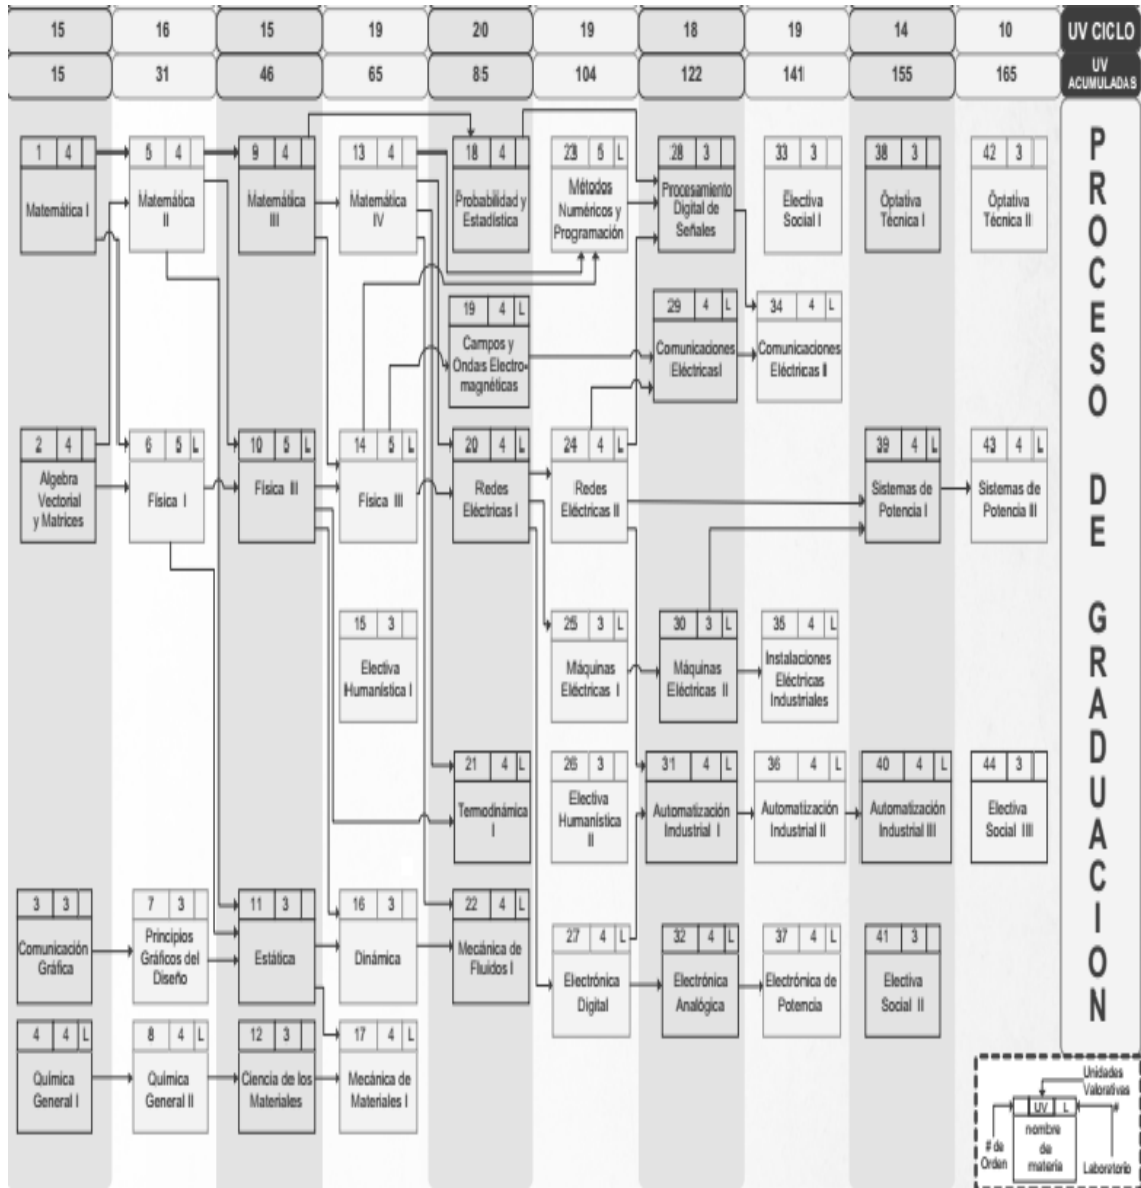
| 15 | 16 | 15 | 19 | 20 | 19 | 18 | 19 | 14 | 10 | UV CICLO |
|---|---|---|---|---|---|---|---|---|---|---|
| 15 | 31 | 46 | 65 | 85 | 104 | 122 | 141 | 155 | 165 | UV ACUMULADAS |

1 4 Matemática I

5 4 Matemática II

9 4 Matemática III

13 4 Matemática IV

18 4 Probabilidad y Estadística

23 5 L Métodos Numéricos y Programación

28 3 Procesamiento Digital de Señales

33 3 Electiva Social I

38 3 Óptativa Técnica I

42 3 Óptativa Técnica II

19 4 L Campos y Ondas Electromagnéticas

29 4 L Comunicaciones EléctricasI

34 4 L Comunicaciones Eléctricas II

2 4 Algebra Vectorial y Matrices

6 5 L Física I

10 5 L Física II

14 5 L Física III

20 4 L Redes Eléctricas I

24 4 L Redes Eléctricas II

39 4 L Sistemas de Potencia I

43 4 L Sistemas de Potencia II

15 3 Electiva Humanística I

25 3 L Máquinas Eléctricas I

30 3 L Máquinas Eléctricas II

35 4 L Instalaciones Eléctricas Industriales

21 4 L Termodinámica I

26 3 Electiva Humanística II

31 4 L Automatización Industrial I

36 4 L Automatización Industrial II

40 4 L Automatización Industrial III

44 3 Electiva Social III

3 3 Comunicación Gráfica

7 3 Principios Gráficos del Diseño

11 3 Estática

16 3 Dinámica

22 4 L Mecánica de Fluidos I

27 4 L Electrónica Digital

32 4 L Electrónica Analógica

37 4 L Electrónica de Potencia

41 3 Electiva Social II

4 4 L Química General I

8 4 L Química General II

12 3 Ciencia de los Materiales

17 4 L Mecánica de Materiales I

PROCESO DE GRADUACION

Unidades Valorativas
UV L
# de Orden
nombre de materia
Laboratorio